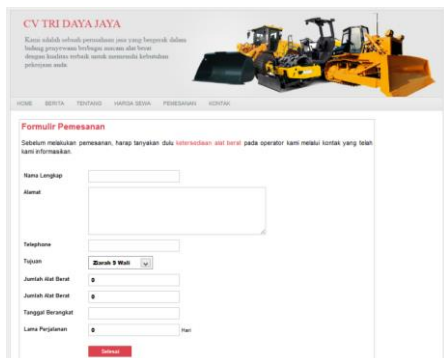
CV TRI DAYA JAYA

Kami adalah sebuah perusahaan jasa yang bergerak dalam bidang penyewaan berbagai macam alat berat dengan kualitas terbaik untuk memenuhi kebutuhan pekerjaan anda.

HOME BERITA TENTANG HARGA SEWA PEMESANAN KONTAK

Formulir Pemesanan

Sebelum melakukan pemesanan, harap tanyakan dulu ketersediaan alat berat pada operator kami melalui kontak yang telah kami informasikan.

Nama Lengkap

Alamat

Telephone

Tujuan Ziarah 9 Wali

Jumlah Alat Berat 0

Jumlah Alat Berat 0

Tanggal Berangkat

Lama Perjalanan 0 Hari

Selesai